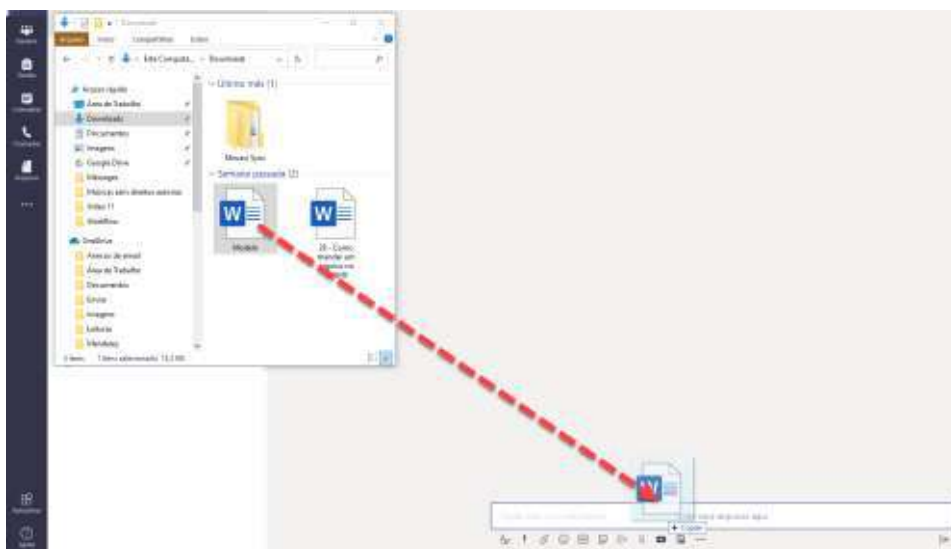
Downloads

Arquivo Início Compartilhar Exibir

Este Computa... > Downloads

Acesso rápido
Área de Trabalho
Downloads
Documentos
Imagens
Google Drive
Mensagens
Músicas sem direitos autorais
Vídeo 11
Workflow

OneDrive
Anexos de email
Área de Trabalho
Documentos
Envios
Imagens
Leituras
Mensagens

3 itens 1 item selecionado 13,3 KB

Últimos mês (1)
Mesves Sync

Semana passada (2)
Modelo
28 - Como transferir um arquivo no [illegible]

+ Copiar